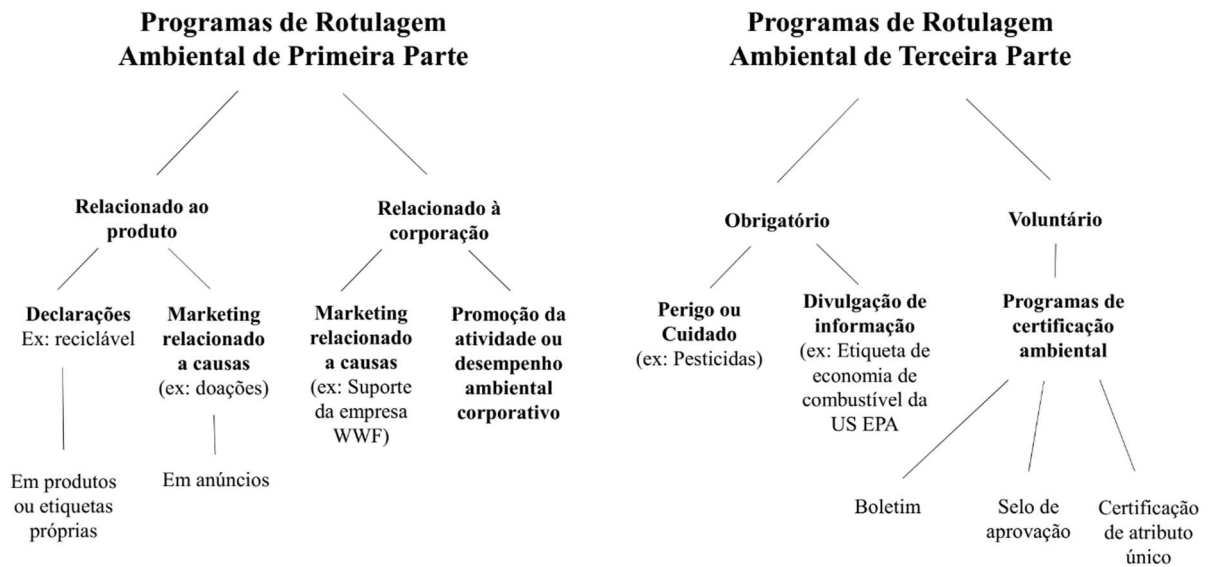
Programas de Rotulagem Ambiental de Primeira Parte

Relacionado ao produto

Declarações
Ex: reciclável

Em produtos ou etiquetas próprias

Marketing relacionado a causas
(ex: doações)

Em anúncios

Relacionado à corporação

Marketing relacionado a causas
(ex: Suporte da empresa WWF)

Promoção da atividade ou desempenho ambiental corporativo

Programas de Rotulagem Ambiental de Terceira Parte

Obrigatório

Perigo ou Cuidado
(ex: Pesticidas)

Divulgação de informação
(ex: Etiqueta de economia de combustível da US EPA

Voluntário

Programas de certificação ambiental

Boletim

Selo de aprovação

Certificação de atributo único